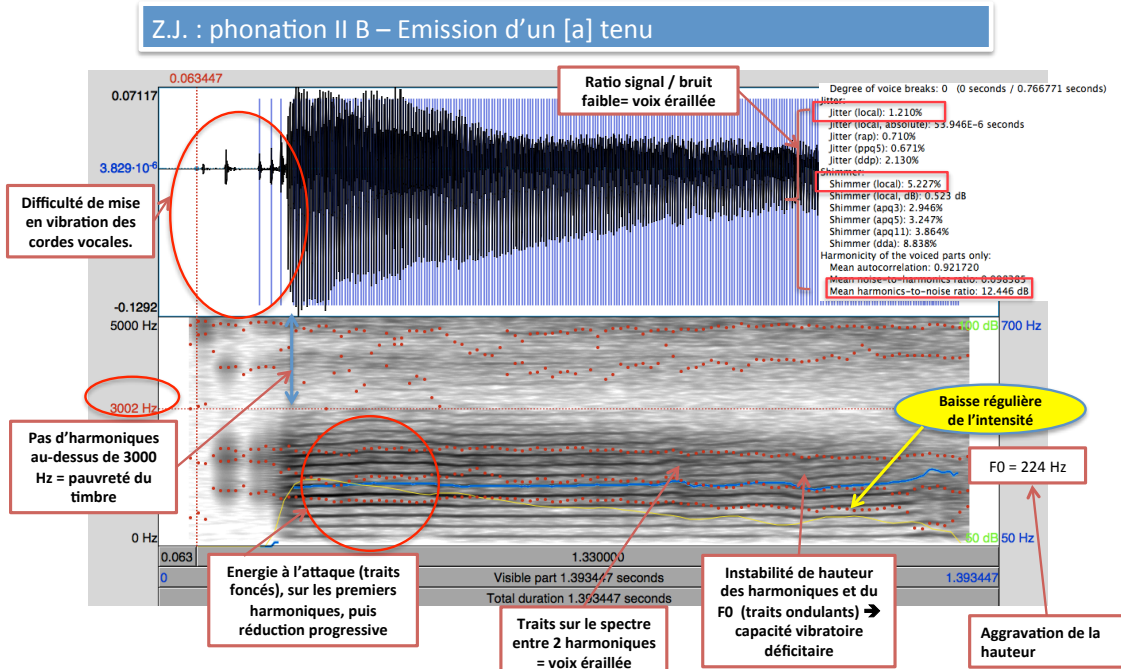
Z.J. : phonation II B – Emission d'un [a] tenu

0.063447

0.07117

$3.829 \cdot 10^{-6}$

-0.1292

Ratio signal / bruit faible= voix éraillée

Degree of voice breaks: 0 (0 seconds / 0.766771 seconds)
Jitter:
Jitter (local): 1.210%
Jitter (local, absolute): 53.946E-6 seconds
Jitter (rap): 0.710%
Jitter (ppq5): 0.671%
Jitter (ddp): 2.130%
Shimmer:
Shimmer (local): 5.227%
Shimmer (local, dB): 0.523 dB
Shimmer (apq3): 2.946%
Shimmer (apq5): 3.247%
Shimmer (apq11): 3.864%
Shimmer (dda): 8.838%
Harmonicity of the voiced parts only:
Mean autocorrelation: 0.921720
Mean noise-to-harmonics ratio: 0.098385
Mean harmonics-to-noise ratio: 12.446 dB

Difficulté de mise en vibration des cordes vocales.

5000 Hz

100 dB

700 Hz

3002 Hz

Pas d'harmoniques au-dessus de 3000 Hz = pauvreté du timbre

Baisse régulière de l'intensité

F0 = 224 Hz

0 Hz

50 dB

50 Hz

0.063

1.330000

0

Visible part 1.393447 seconds

1.393447

Total duration 1.393447 seconds

Energie à l'attaque (traits foncés), sur les premiers harmoniques, puis réduction progressive

Traits sur le spectre entre 2 harmoniques = voix éraillée

Instabilité de hauteur des harmoniques et du F0 (traits ondulants) ➔ capacité vibratoire déficitaire

Aggravation de la hauteur